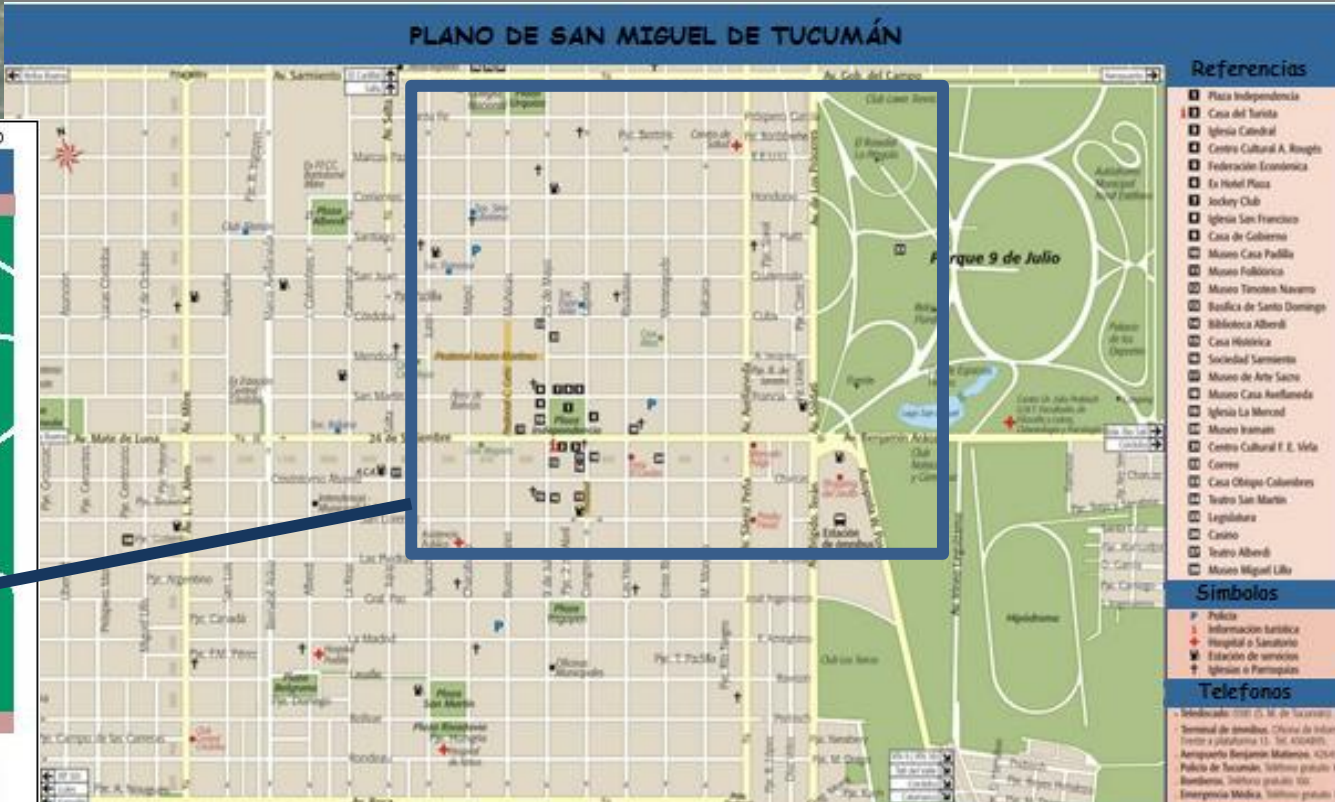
PLANO DE SAN MIGUEL DE TUCUMÁN

Referencias
Plaza Independencia
Casa del Turista
Iglesia Catedral
Centro Cultural A. Rougés
Federación Económica
Ex Hotel Plaza
Jockey Club
Iglesia San Francisco
Casa de Gobierno
Museo Casa Padilla
Museo Folklórico
Museo Timoteo Navarro
Basílica de Santo Domingo
Biblioteca Alberdi
Casa Histórica
Sociedad Sarmiento
Museo de Arte Sacro
Museo Casa Avellaneda
Iglesia La Merced
Museo Iramain
Centro Cultural E. E. Vela
Correo
Casa Obispo Colombres
Teatro San Martín
Legislatura
Casino
Teatro Alberdi
Museo Miguel Lillo

Símbolos
P Policía
Información turística
Hospital o Sanatorio
Estación de servicios
Iglesias o Parroquias

Teléfonos
Telediscado: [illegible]
Terminal de ómnibus: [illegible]
Aeropuerto Benjamín Matienzo: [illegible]
Policía de Tucumán: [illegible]
Bomberos: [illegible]
Emergencia Médica: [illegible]

Av. Sarmiento
Av. Gob. del Campo
Av. Mate de Luna
24 de Septiembre
Av. Benjamín Aráoz
Parque 9 de Julio
Plaza Independencia
Plaza Alberdi
Plaza Belgrano
Plaza San Martín
Plaza Urquiza
Plaza Yrigoyen
Hipódromo
Estación de ómnibus
Marcos Paz
Corrientes
Santiago
San Juan
Córdoba
Mendoza
San Martín
Maipú
Muñecas
Laprida
Congreso
Las Piedras
Crisóstomo Álvarez
La Madrid
Lavalle
Bolívar
Rondeau
Chacabuco
Av. Avellaneda
Av. Soldati
Salta
Catamarca
Jujuy
Junín
Buenos Aires
Santa Fe
Cuba
Honduras
Psje. Argentino
Psje. Canadá
Psje. Colombia
Peatonal Muñecas
Peatonal Mendoza
Club Lawn Tennis